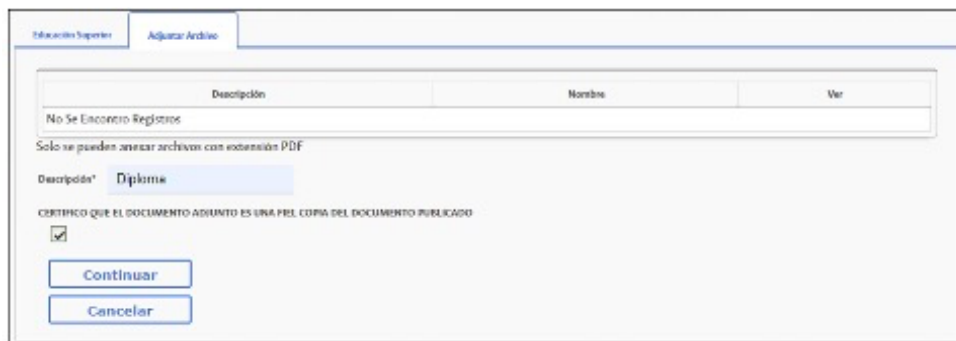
Educación Superior | Adjuntar Archivo

| Descripción | Nombre | Ver |
|---|---|---|
| No Se Encontro Registros | | |

Solo se pueden anexar archivos con extensión PDF

Descripción* Diploma

CERTIFICO QUE EL DOCUMENTO ADJUNTO ES UNA FIEL COPIA DEL DOCUMENTO PUBLICADO

Continuar

Cancelar